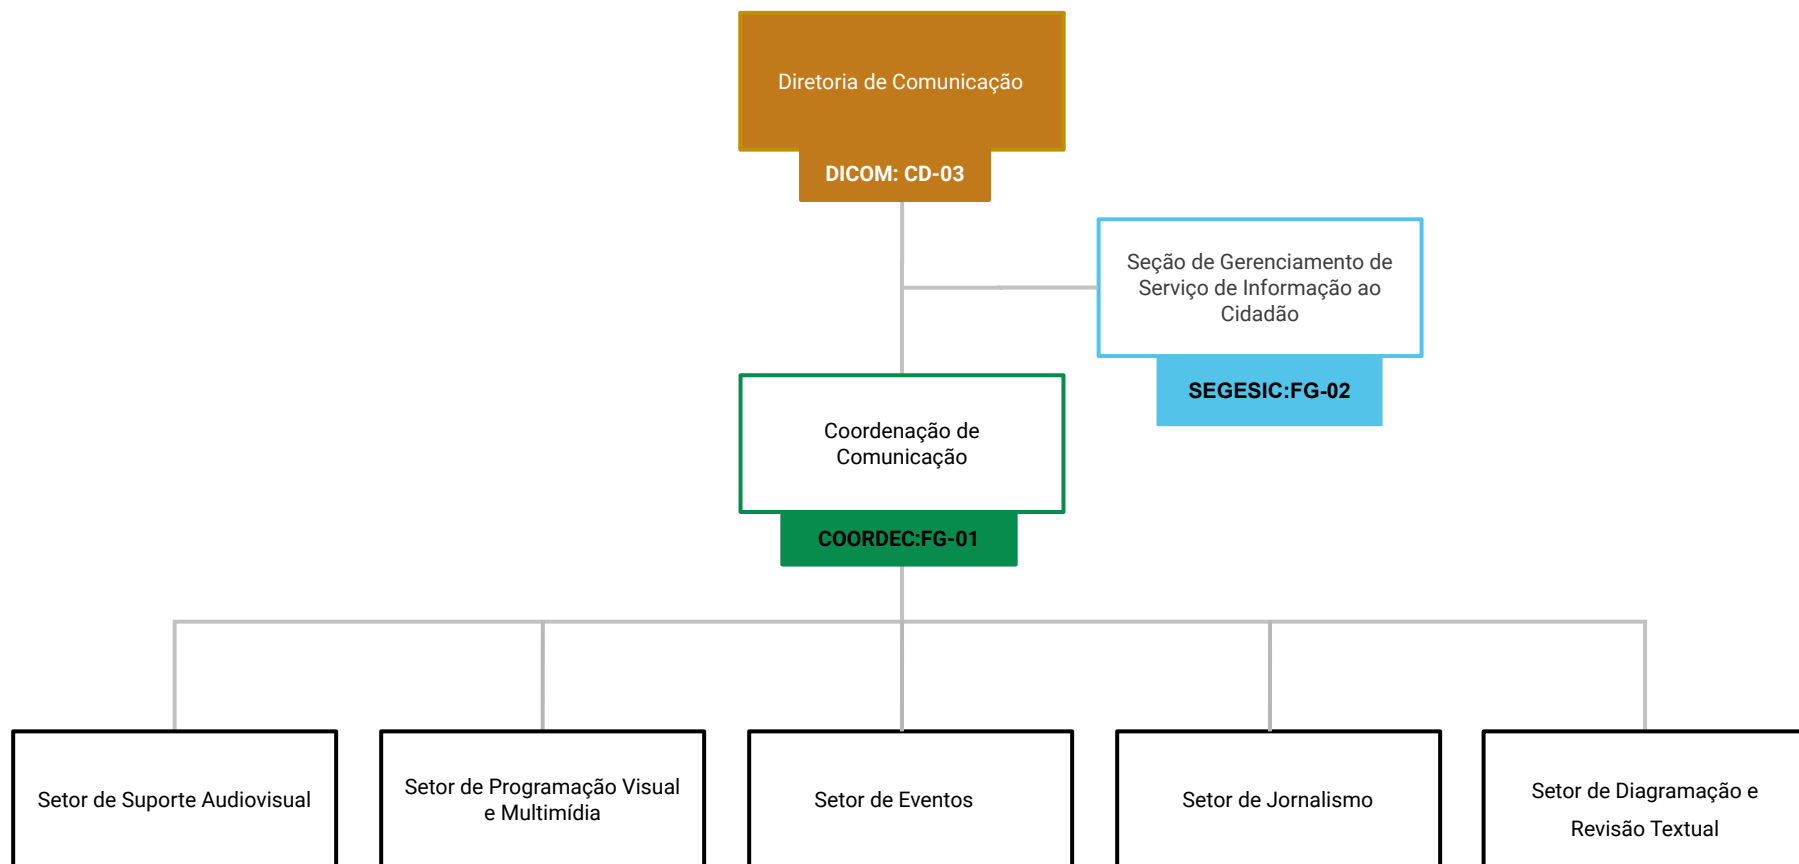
Diretoria de Comunicação

DICOM: CD-03

Seção de Gerenciamento de Serviço de Informação ao Cidadão

SEGESIC:FG-02

Coordenação de Comunicação

COORDEC:FG-01

Setor de Suporte Audiovisual

Setor de Programação Visual e Multimídia

Setor de Eventos

Setor de Jornalismo

Setor de Diagramação e Revisão Textual